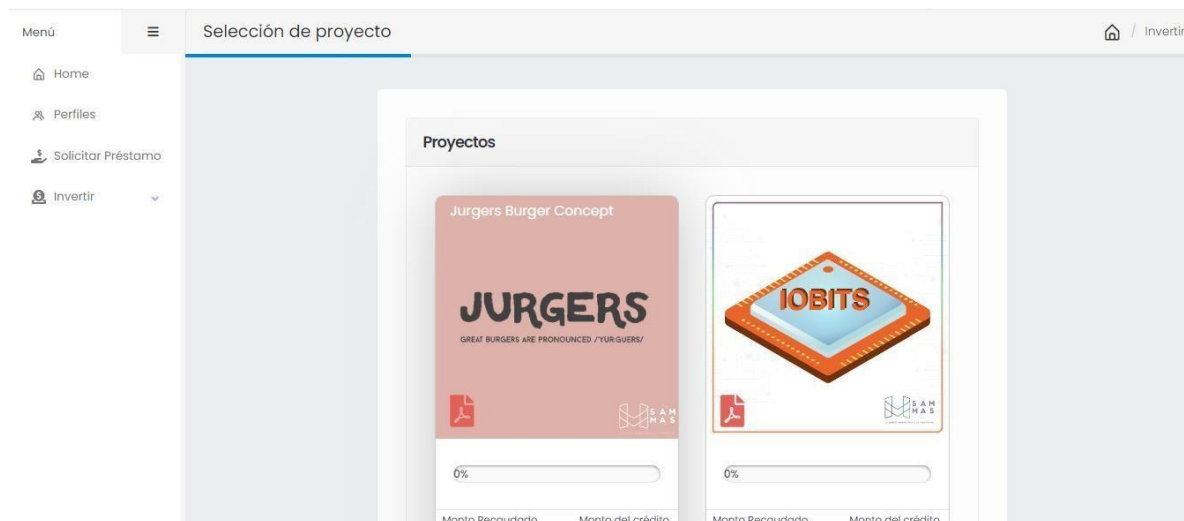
Menú

Selección de proyecto

/ Invertir

Home

Perfiles

Solicitar Préstamo

Invertir

Proyectos

Jurgers Burger Concept

JURGERS

GREAT BURGERS ARE PRONOUNCED /YURGUERS/

SAM MAS

0%

Monto Recaudado

Monto del crédito

IOBITS

SAM MAS

0%

Monto Recaudado

Monto del crédito